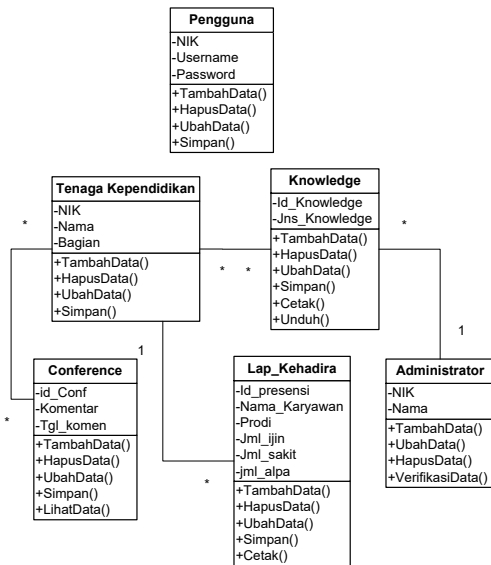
Pengguna
-NIK
-Username
-Password
+TambahData()
+HapusData()
+UbahData()
+Simpan()

Tenaga Kependidikan
-NIK
-Nama
-Bagian
+TambahData()
+HapusData()
+UbahData()
+Simpan()

Knowledge
-Id_Knowledge
-Jns_Knowledge
+TambahData()
+HapusData()
+UbahData()
+Simpan()
+Cetak()
+Unduh()

*
* *
*
1
1

Conference
-id_Conf
-Komentar
-Tgl_komen
+TambahData()
+HapusData()
+UbahData()
+Simpan()
+LihatData()

*

Lap_Kehadira
-Id_presensi
-Nama_Karyawan
-Prodi
-Jml_ijin
-Jml_sakit
-jml_alpa
+TambahData()
+HapusData()
+UbahData()
+Simpan()
+Cetak()

*

Administrator
-NIK
-Nama
+TambahData()
+UbahData()
+HapusData()
+VerifikasiData()